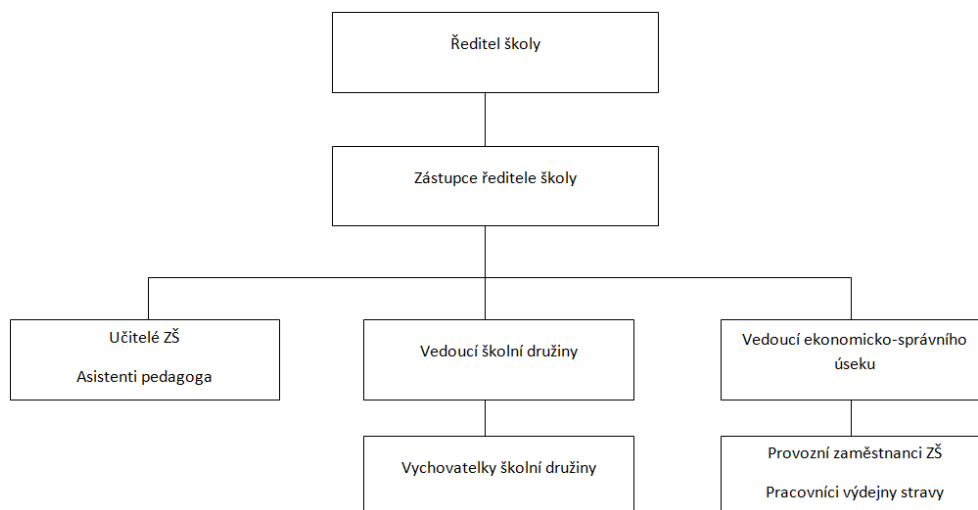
Ředitel školy

Zástupce ředitele školy

Učitelé ZŠ

Asistenti pedagoga

Vedoucí školní družiny

Vedoucí ekonomicko-správního úseku

Vychovatelky školní družiny

Provozní zaměstnanci ZŠ

Pracovníci výdejny stravy